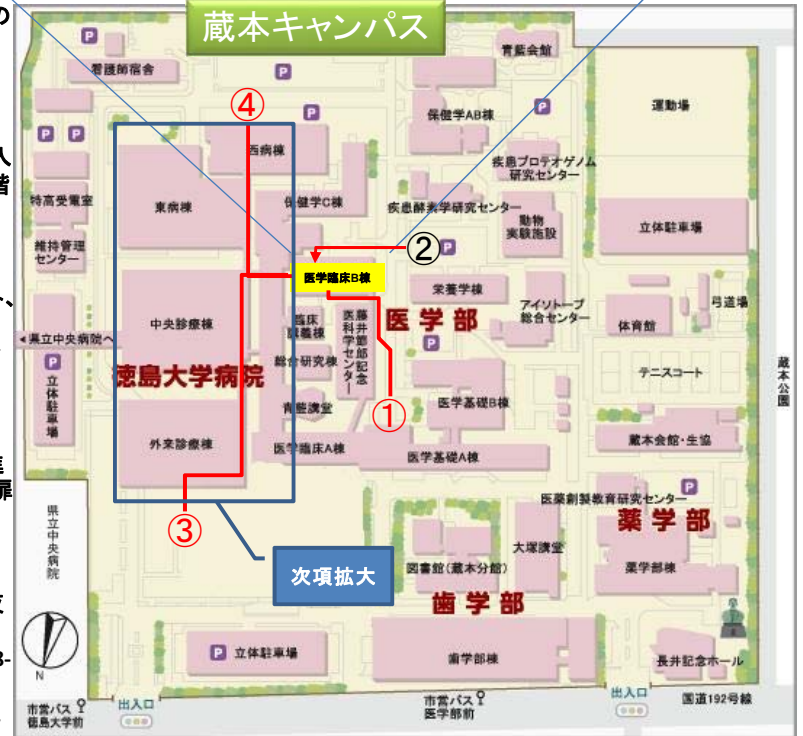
の

人
階

、

進
扉

3-

蔵本キャンパス

P
看護師宿舎
P
青藍会館
P
保健学AB棟
運動場
④
西病棟
疾患プロテオゲノム研究センター
特高受電室
東病棟
保健学C棟
疾患酵素学研究センター
動物実験施設
立体駐車場
維持管理センター
②
P
医学臨床B棟
栄養学棟
アイソトープ総合センター
弓道場
中央診療棟
臨床講義棟
藤井節郎記念医科学センター
医学部
体育館
◀県立中央病院へ
P
総合研究棟
P
立体駐車場
徳島大学病院
テニスコート
蔵本公園
青藍講堂
①
医学基礎B棟
外来診療棟
医学臨床A棟
医学基礎A棟
蔵本会館・生協
医薬創製教育研究センター
P
県立中央病院
③
薬学部
次項拡大
大塚講堂
図書館(蔵本分館)
薬学部棟
歯学部
N
P
立体駐車場
歯学部棟
長井記念ホール
出入口
市営バス 医学部前
出入口
国道192号線
市営バス 徳島大学前